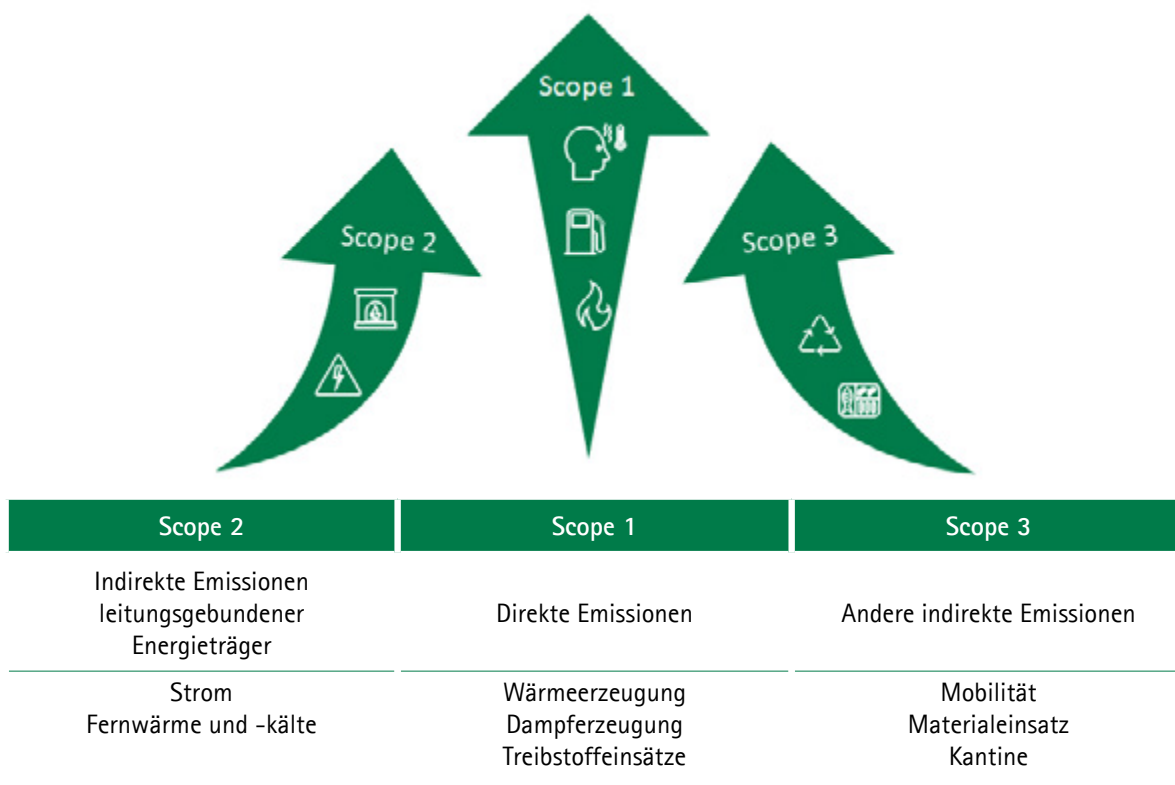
Scope 1

Scope 2

Scope 3

| Scope 2 | Scope 1 | Scope 3 |
|---|---|---|
| Indirekte Emissionen leitungsgebundener Energieträger | Direkte Emissionen | Andere indirekte Emissionen |
| Strom<br>Fernwärme und -kälte | Wärmeerzeugung<br>Dampferzeugung<br>Treibstoffeinsätze | Mobilität<br>Materialeinsatz<br>Kantine |